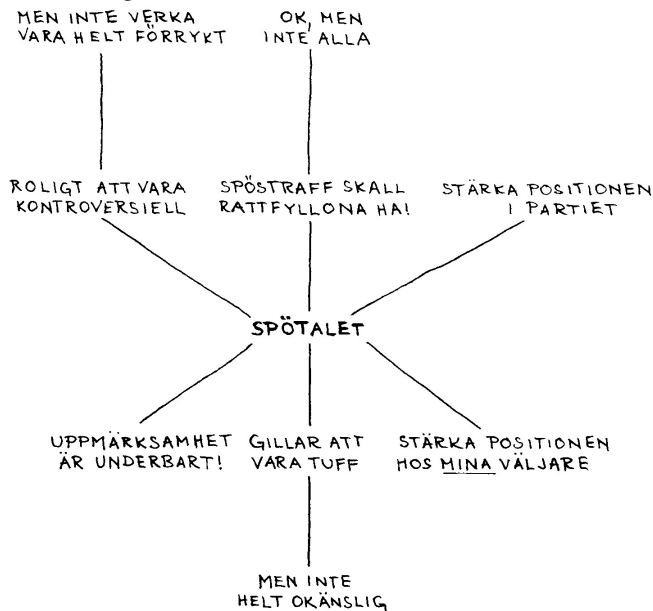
MEN INTE VERKA VARA HELT FÖRRYKT

OK, MEN INTE ALLA

ROLIGT ATT VARA KONTROVERSIELL

SPÖSTRAFF SKALL RATTFYLLONA HA!

STÄRKA POSITIONEN I PARTIET

SPÖTALET

UPPMÄRKSAMHET ÄR UNDERBART!

GILLAR ATT VARA TUFF

STÄRKA POSITIONEN HOS MINA VÄLJARE

MEN INTE HELT OKÄNSLIG